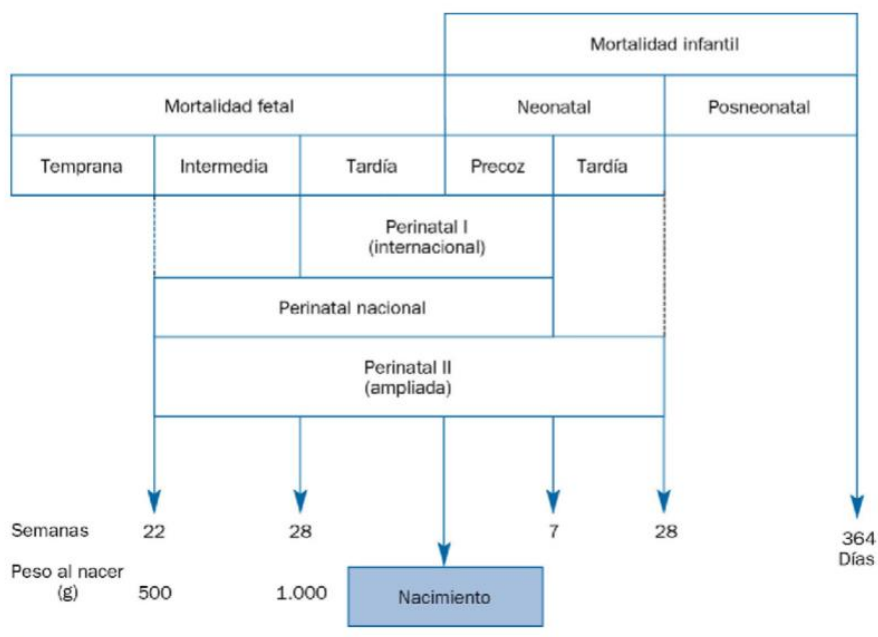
Mortalidad infantil

Mortalidad fetal

Neonatal

Posneonatal

Temprana

Intermedia

Tardía

Precoz

Tardía

Perinatal I (internacional)

Perinatal nacional

Perinatal II (ampliada)

Semanas 22 28 7 28 364 Días

Peso al nacer (g) 500 1.000

Nacimiento